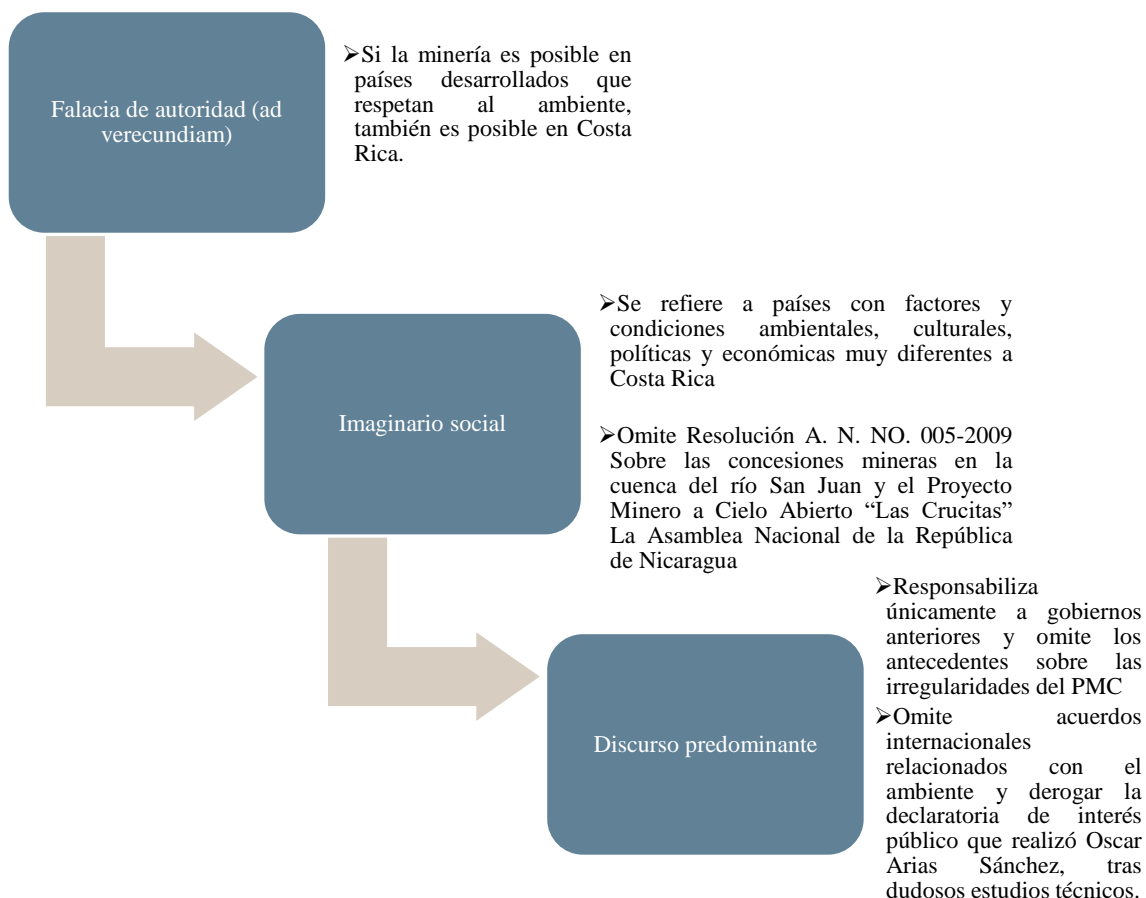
Falacia de autoridad (ad verecundiam)

➢Si la minería es posible en países desarrollados que respetan al ambiente, también es posible en Costa Rica.

Imaginario social

➢Se refiere a países con factores y condiciones ambientales, culturales, políticas y económicas muy diferentes a Costa Rica

➢Omite Resolución A. N. NO. 005-2009 Sobre las concesiones mineras en la cuenca del río San Juan y el Proyecto Minero a Cielo Abierto “Las Crucitas” La Asamblea Nacional de la República de Nicaragua

Discurso predominante

➢Responsabiliza únicamente a gobiernos anteriores y omite los antecedentes sobre las irregularidades del PMC

➢Omite acuerdos internacionales relacionados con el ambiente y derogar la declaratoria de interés público que realizó Oscar Arias Sánchez, tras dudosos estudios técnicos.